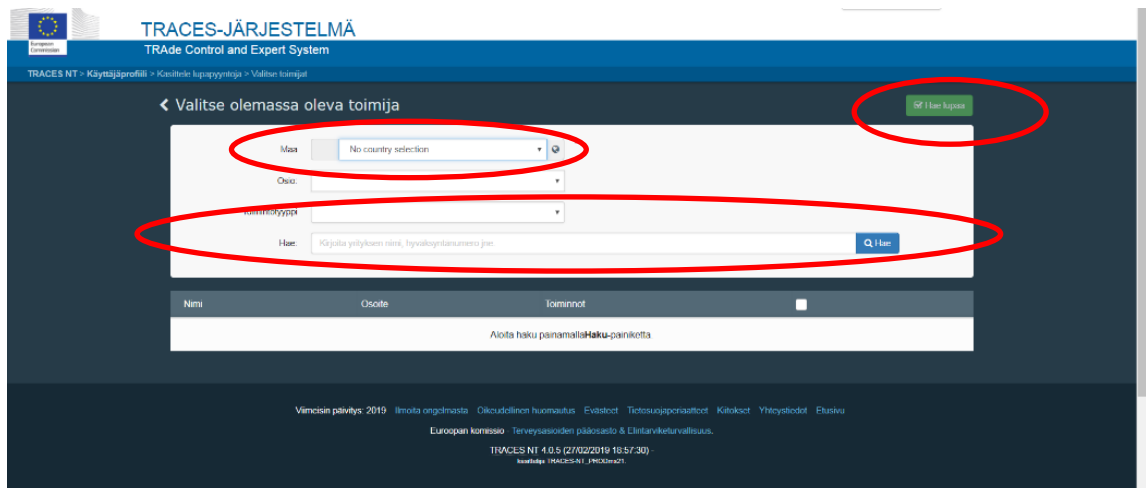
European Commission

TRACES-JÄRJESTELMÄ

TRAde Control and Expert System

TRACES NT > Käyttäjäprofiili > Käsittele lupapyyntöjä > Valitse toimijat

Valitse olemassa oleva toimija

Hae lupaa

Maa: No country selection

Osio:

Toimintotyyppi:

Hae: Kirjoita yrityksen nimi, hyväksyntänumero jne.

Hae

| Nimi | Osoite | Toiminnot |
|---|---|---|
| Aloita haku painamalla **Haku**-painiketta | | |

Viimeisin päivitys: 2019 · Ilmoita ongelmasta · Oikeudellinen huomautus · Evästeet · Tietosuojaperiaatteet · Kiitokset · Yhteystiedot · Etusivu

Euroopan komissio · Terveysasioiden pääosasto & Elintarviketurvallisuus.

TRACES NT 4.0.5 (27/02/2019 18:57:30) ·

Isäntäkone: TRACES-NT_PROD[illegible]